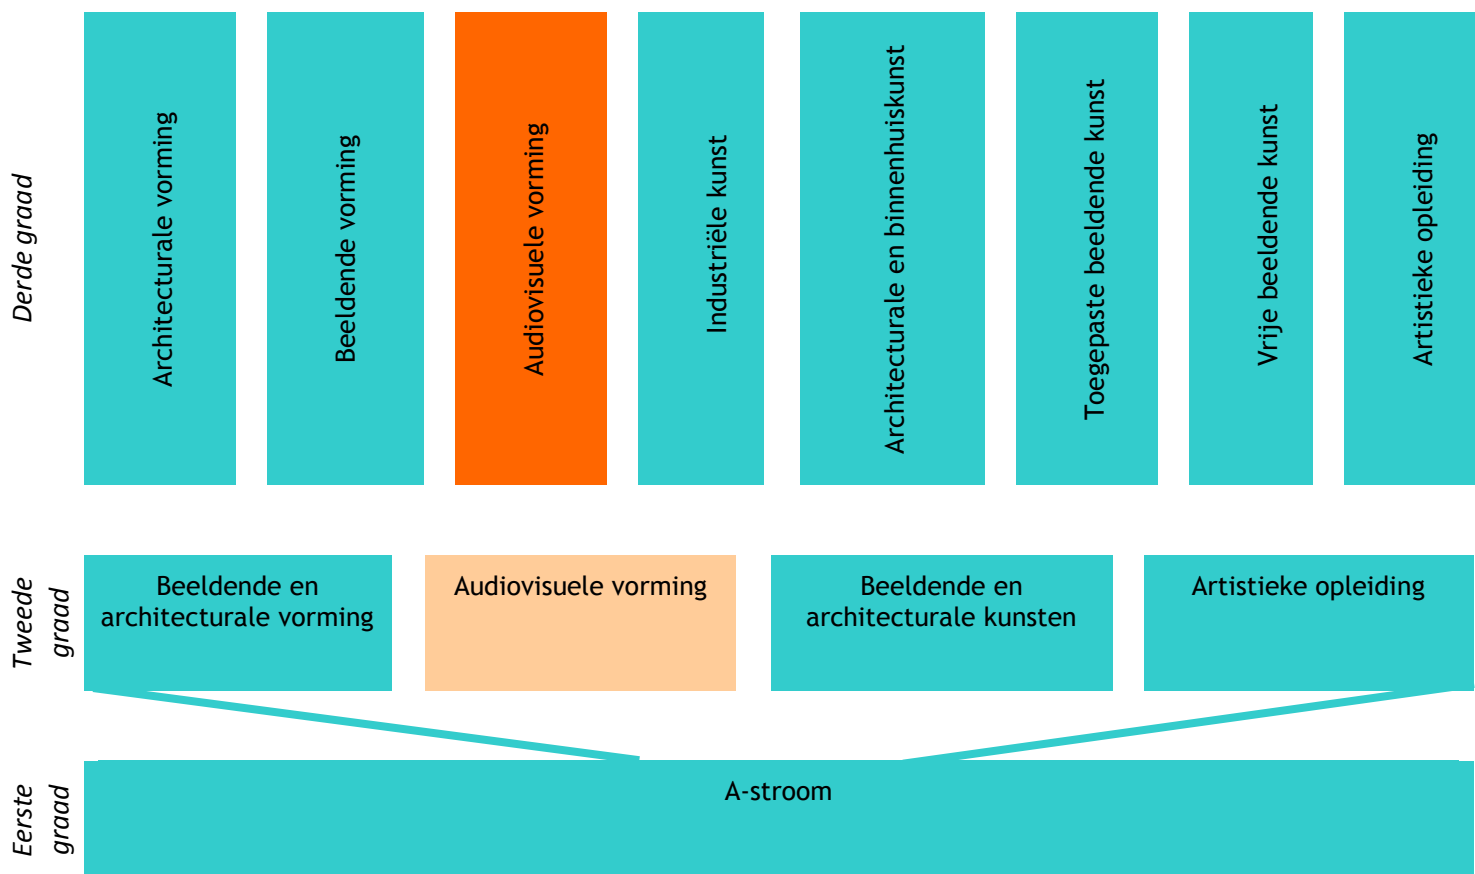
Derde graad

Architecturale vorming

Beeldende vorming

Audiovisuele vorming

Industriële kunst

Architecturale en binnenhuiskunst

Toegepaste beeldende kunst

Vrije beeldende kunst

Artistieke opleiding

Tweede graad

Beeldende en architecturale vorming

Audiovisuele vorming

Beeldende en architecturale kunsten

Artistieke opleiding

Eerste graad

A-stroom